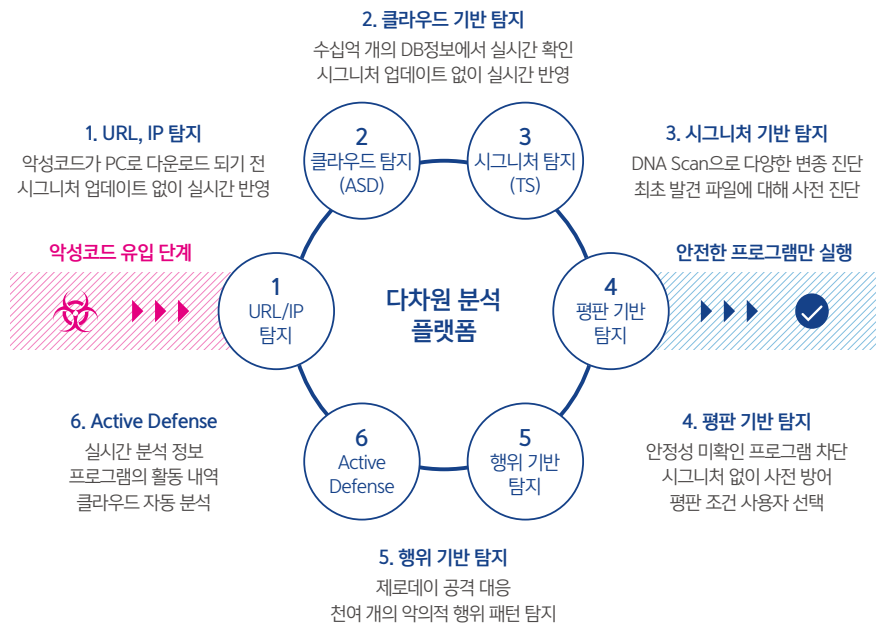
2. 클라우드 기반 탐지
수십억 개의 DB정보에서 실시간 확인
시그니처 업데이트 없이 실시간 반영

1. URL, IP 탐지
악성코드가 PC로 다운로드 되기 전
시그니처 업데이트 없이 실시간 반영

3. 시그니처 기반 탐지
DNA Scan으로 다양한 변종 진단
최초 발견 파일에 대해 사전 진단

악성코드 유입 단계

안전한 프로그램만 실행

2
클라우드 탐지
(ASD)

3
시그니처 탐지
(TS)

1
URL/IP
탐지

다차원 분석
플랫폼

4
평판 기반
탐지

6
Active
Defense

5
행위 기반
탐지

6. Active Defense
실시간 분석 정보
프로그램의 활동 내역
클라우드 자동 분석

4. 평판 기반 탐지
안정성 미확인 프로그램 차단
시그니처 없이 사전 방어
평판 조건 사용자 선택

5. 행위 기반 탐지
제로데이 공격 대응
천여 개의 악의적 행위 패턴 탐지